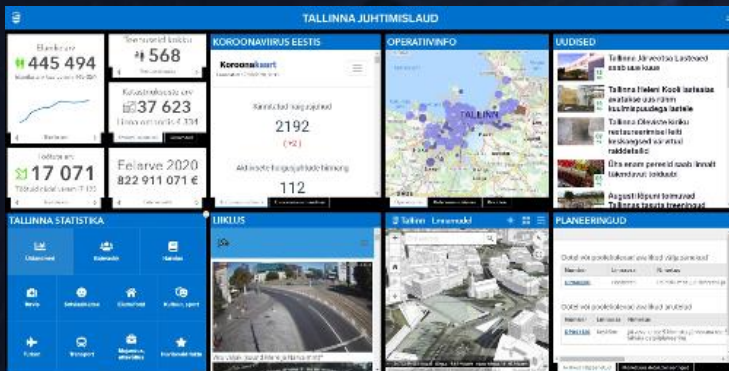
TALLINNA JUHTIMISLAUD

Elanikke
445 494

Töötuid
568

37 623

Töötajate arv
17 071

Eelarve 2020
822 911 071 €

KOROONAVIIRUS EESTIS

Koroonakaart

Kinnitatud nakatumised
2192
(+2)

112

OPERATIIVINFO

TALLINN

UUDISED

Tallinna Järveotsa Lasteaed

Tallinna Heleni Kooli

Tallinna Olevimõisa

August

TALLINNA STATISTIKA

Elukeskkond

Elanikud

Haridus

Tervis

Sotsiaalhoolekanne

Ehitus

Kultuur, sport

Turism

Transport

LIIKLUS

Tallinn

PLANEERINGUD